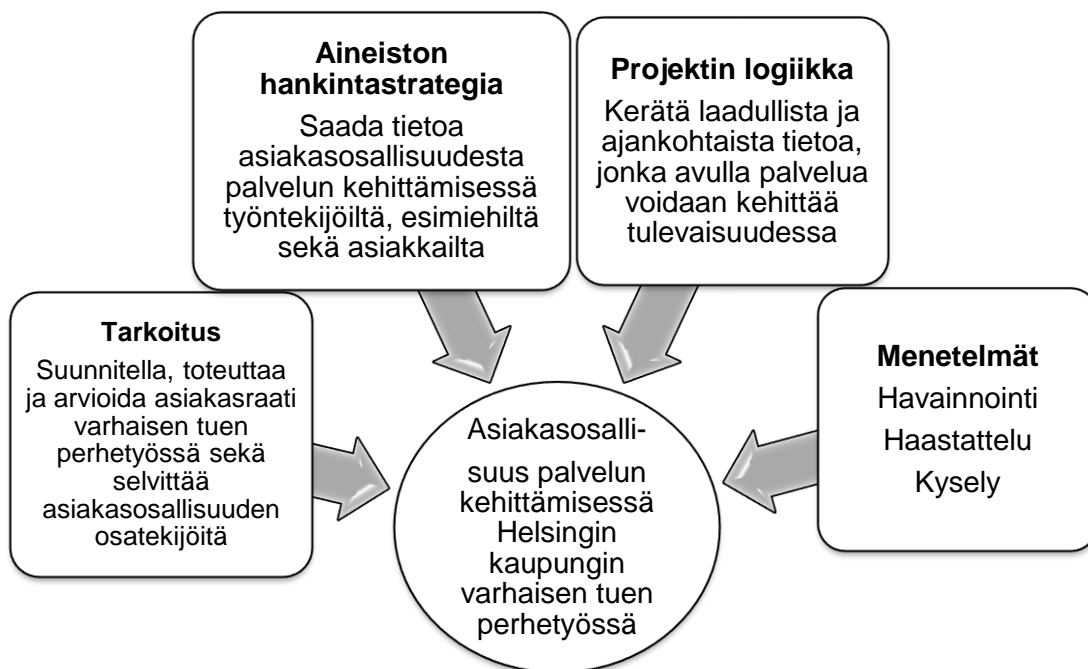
Aineiston hankintastrategia
Saada tietoa asiakasosallisuudesta palvelun kehittämisessä työntekijöiltä, esimiehiltä sekä asiakkailta

Projektin logiikka
Kerätä laadullista ja ajankohtaista tietoa, jonka avulla palvelua voidaan kehittää tulevaisuudessa

Tarkoitus
Suunnitella, toteuttaa ja arvioida asiakasraati varhaisen tuen perhetyössä sekä selvittää asiakasosallisuuden osatekijöitä

Asiakasosallisuus palvelun kehittämisessä Helsingin kaupungin varhaisen tuen perhetyössä

Menetelmät
Havainnointi
Haastattelu
Kysely